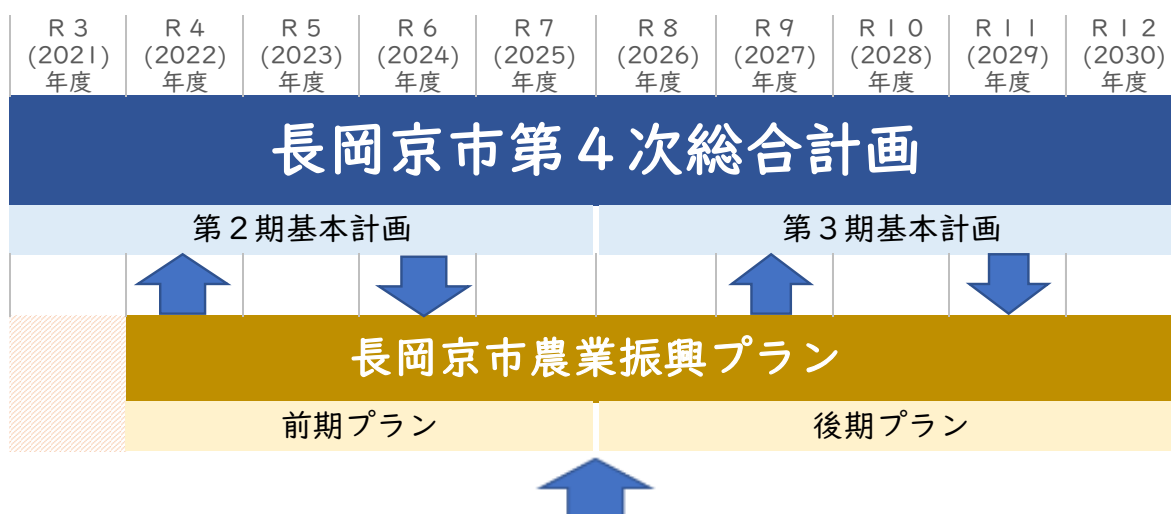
| R３ (2021) 年度 | R４ (2022) 年度 | R５ (2023) 年度 | R６ (2024) 年度 | R７ (2025) 年度 | R８ (2026) 年度 | R９ (2027) 年度 | R１０ (2028) 年度 | R１１ (2029) 年度 | R１２ (2030) 年度 |
|---|---|---|---|---|---|---|---|---|---|

長岡京市第４次総合計画

第２期基本計画

第３期基本計画

長岡京市農業振興プラン

前期プラン

後期プラン